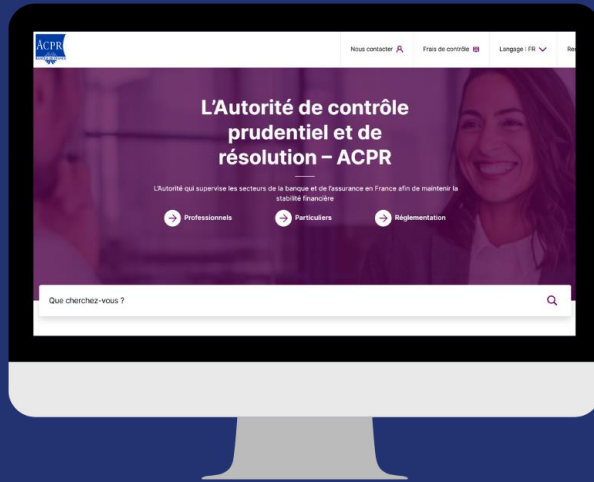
ACPR

Nous contacter Frais de contrôle Langage | FR Re

L'Autorité de contrôle prudentiel et de résolution – ACPR

L'Autorité qui supervise les secteurs de la banque et de l'assurance en France afin de maintenir la stabilité financière

Professionnels Particuliers Réglementation

Que cherchez-vous ?